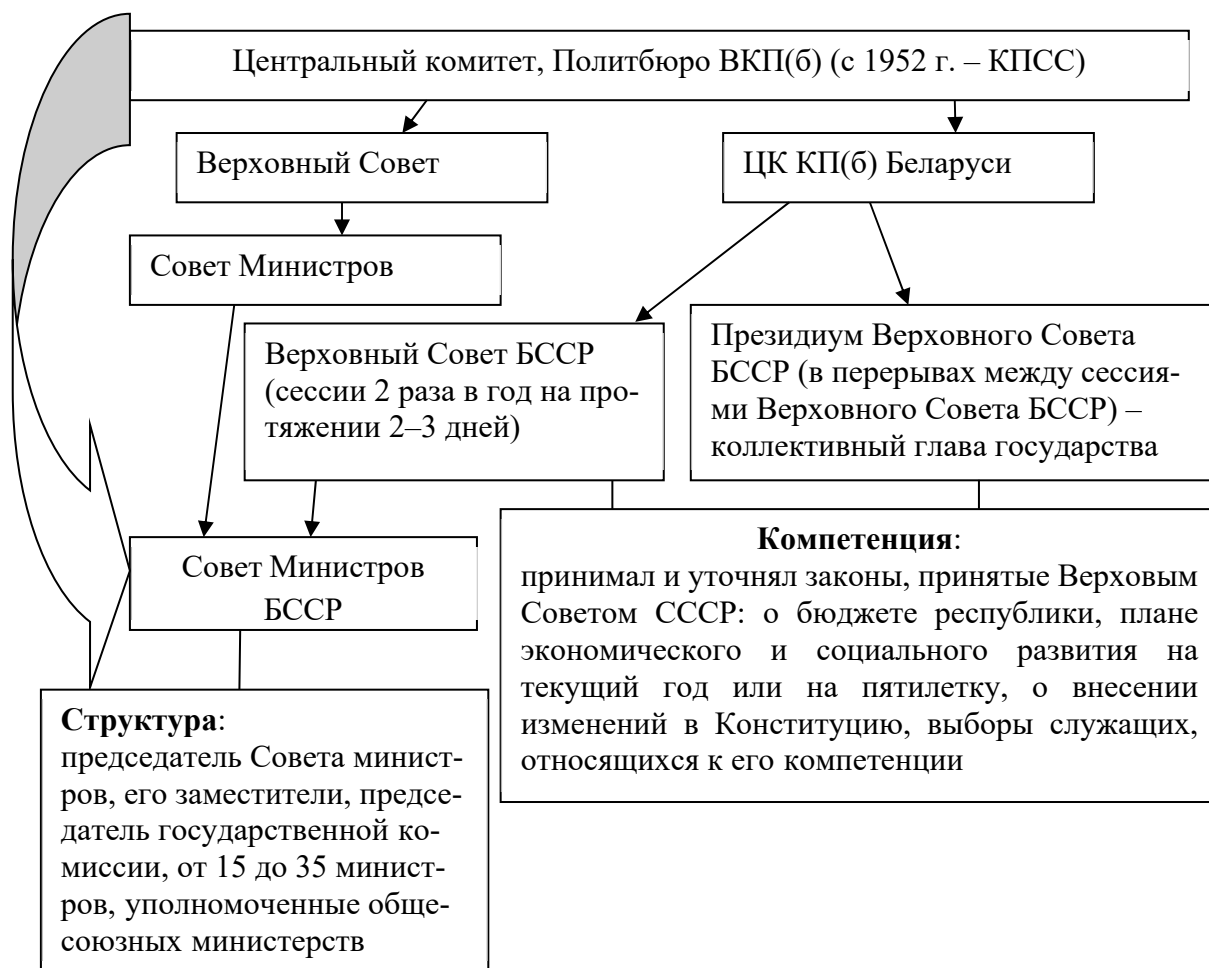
Центральный комитет, Политбюро ВКП(б) (с 1952 г. – КПСС)

Верховный Совет

ЦК КП(б) Беларуси

Совет Министров

Верховный Совет БССР (сессии 2 раза в год на протяжении 2–3 дней)

Президиум Верховного Совета БССР (в перерывах между сессиями Верховного Совета БССР) – коллективный глава государства

Совет Министров БССР

**Компетенция**:
принимал и уточнял законы, принятые Верховым Советом СССР: о бюджете республики, плане экономического и социального развития на текущий год или на пятилетку, о внесении изменений в Конституцию, выборы служащих, относящихся к его компетенции

**Структура**:
председатель Совета министров, его заместители, председатель государственной комиссии, от 15 до 35 министров, уполномоченные общесоюзных министерств